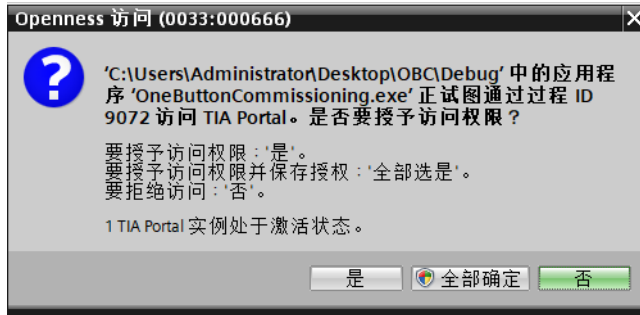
Openness 访问 (0033:000666)

'C:\Users\Administrator\Desktop\OBC\Debug' 中的应用程序 'OneButtonCommissioning.exe' 正试图通过过程 ID 9072 访问 TIA Portal。是否要授予访问权限？

要授予访问权限：'是'。
要授予访问权限并保存授权：'全部选是'。
要拒绝访问：'否'。

1 TIA Portal 实例处于激活状态。

是 全部确定 否